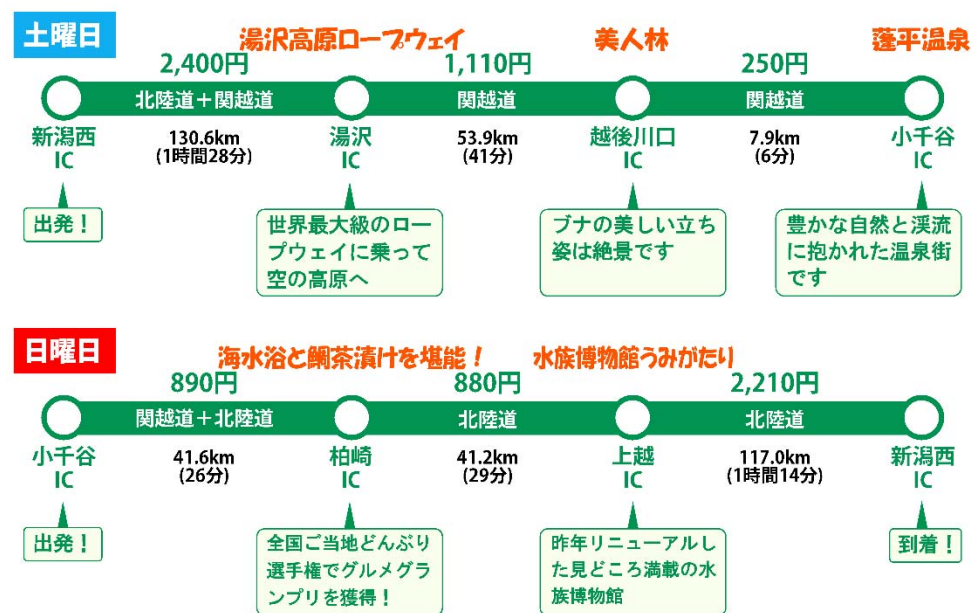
土曜日

湯沢高原ロープウェイ　美人林　蓬平温泉

2,400円　1,110円　250円

北陸道＋関越道　関越道　関越道

新潟西 IC　130.6km (1時間28分)　湯沢 IC　53.9km (41分)　越後川口 IC　7.9km (6分)　小千谷 IC

出発！

世界最大級のロープウェイに乗って空の高原へ

ブナの美しい立ち姿は絶景です

豊かな自然と渓流に抱かれた温泉街です

日曜日

海水浴と鯛茶漬けを堪能！　水族博物館うみがたり

890円　880円　2,210円

関越道＋北陸道　北陸道　北陸道

小千谷 IC　41.6km (26分)　柏崎 IC　41.2km (29分)　上越 IC　117.0km (1時間14分)　新潟西 IC

出発！

全国ご当地どんぶり選手権でグルメグランプリを獲得！

昨年リニューアルした見どころ満載の水族博物館

到着！